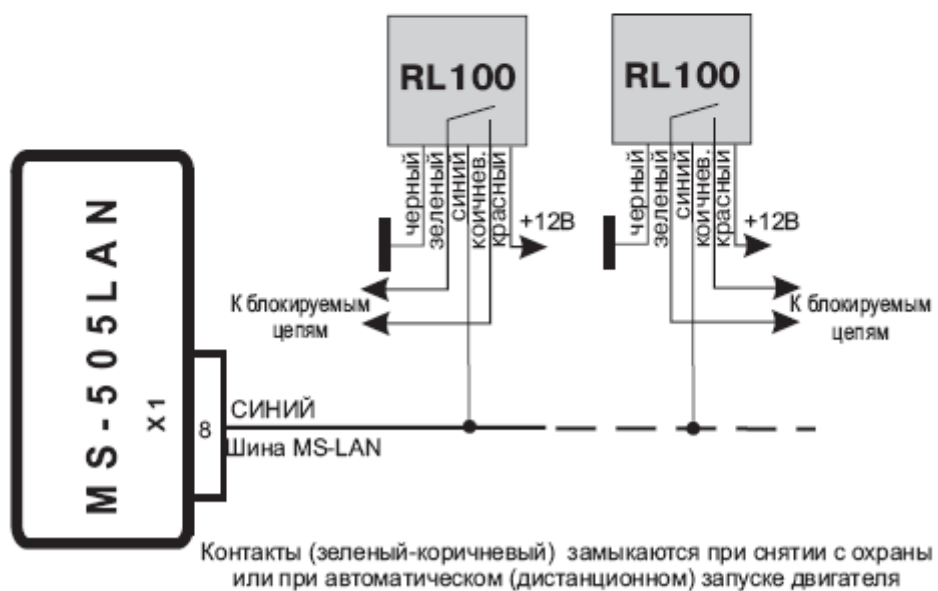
RL100

RL100

черный
зеленый
синий
коичнев.
красный

+12В

черный
зеленый
синий
коичнев.
красный

+12В

К блокируемым цепям

К блокируемым цепям

MS-505LAN

X1

8

СИНИЙ

Шина MS-LAN

Контакты (зеленый-коричневый) замыкаются при снятии с охраны или при автоматическом (дистанционном) запуске двигателя